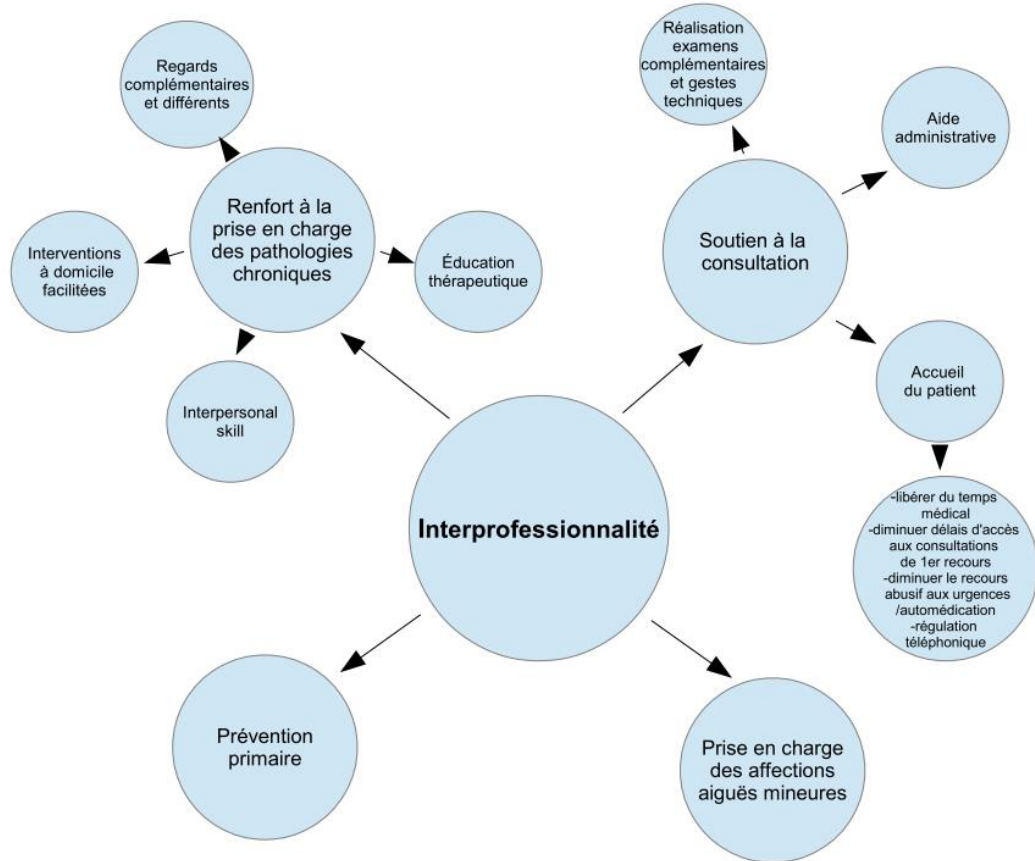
Interprofessionnalité

Renfort à la prise en charge des pathologies chroniques

Regards complémentaires et différents

Interventions à domicile facilitées

Éducation thérapeutique

Interpersonal skill

Soutien à la consultation

Réalisation examens complémentaires et gestes techniques

Aide administrative

Accueil du patient

-libérer du temps médical
-diminuer délais d'accès aux consultations de 1er recours
-diminuer le recours abusif aux urgences /automédication
-régulation téléphonique

Prévention primaire

Prise en charge des affections aiguës mineures